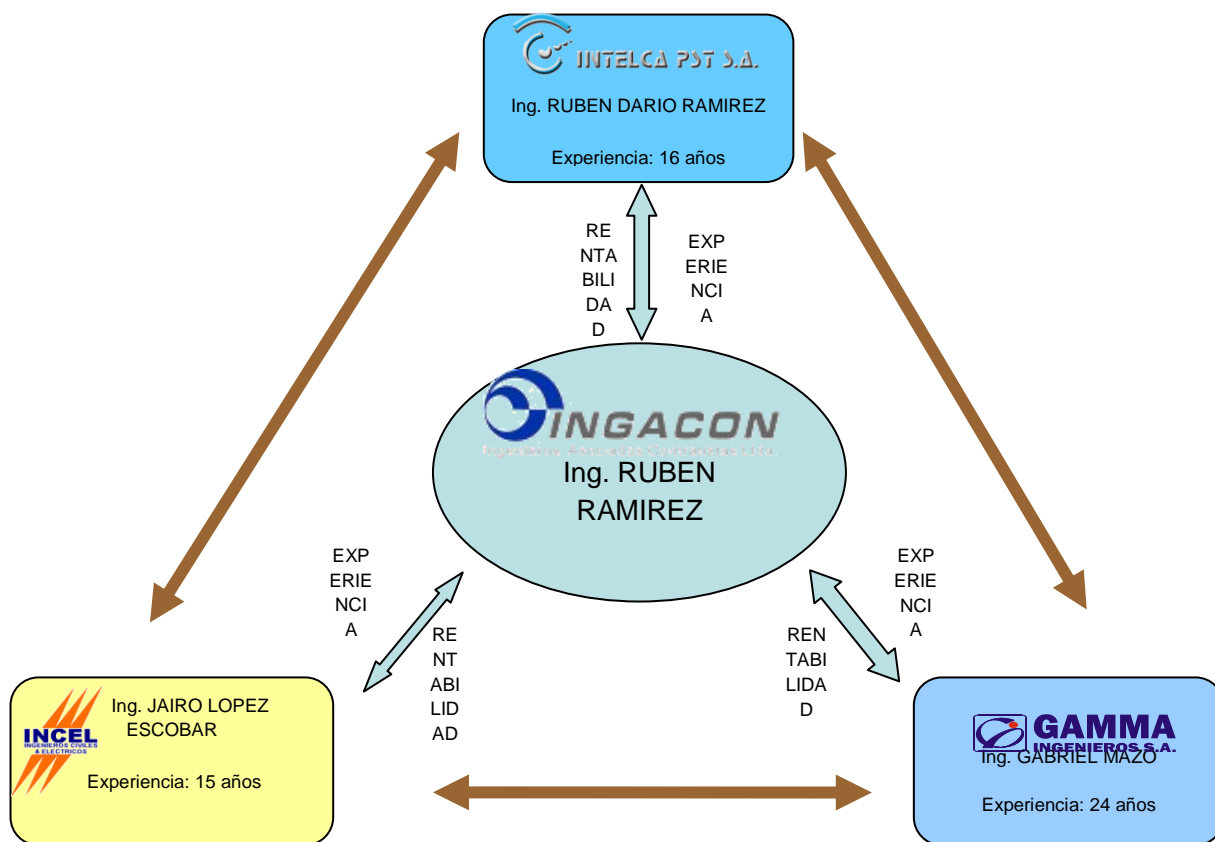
INTELCA PST S.A.

Ing. RUBEN DARIO RAMIREZ

Experiencia: 16 años

RENTABILIDAD

EXPERIENCIA

INGACON

Ing. RUBEN RAMIREZ

EXPERIENCIA

RENTABILIDAD

EXPERIENCIA

RENTABILIDAD

INCEL INGENIEROS CIVILES & ELECTRICOS

Ing. JAIRO LOPEZ ESCOBAR

Experiencia: 15 años

GAMMA INGENIEROS S.A.

Ing. GABRIEL MAZO

Experiencia: 24 años